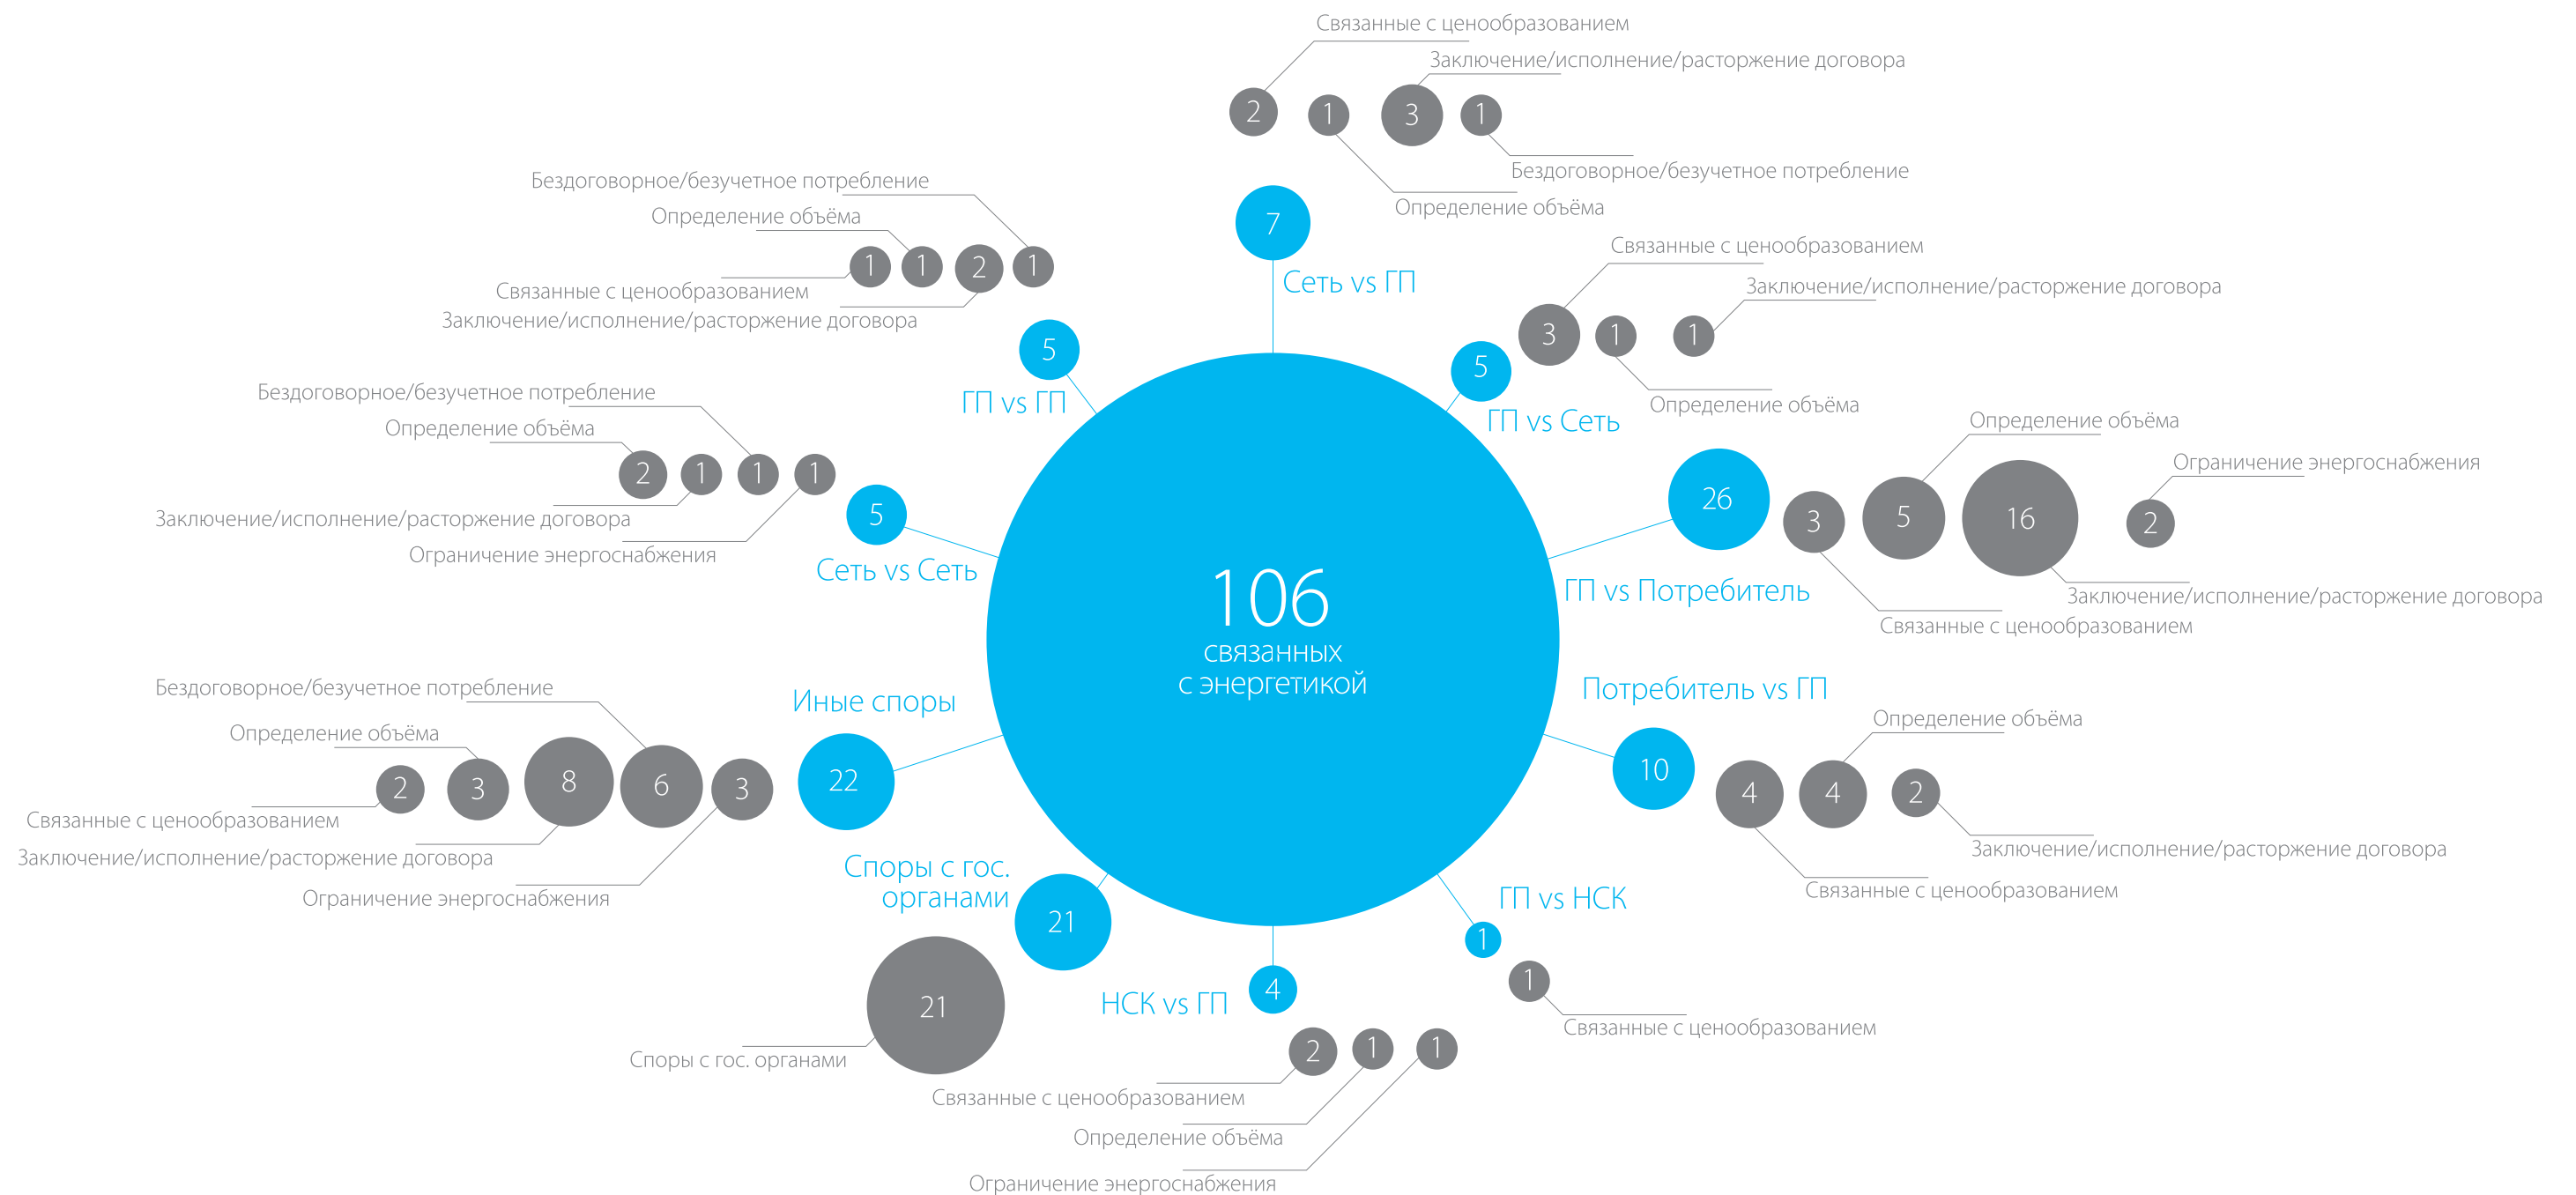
106
связанных
с энергетикой

7
Сеть vs ГП
Связанные с ценообразованием
2
Заключение/исполнение/расторжение договора
1
3
1
Бездоговорное/безучетное потребление
Определение объёма

5
ГП vs Сеть
Связанные с ценообразованием
3
1
1
Заключение/исполнение/расторжение договора
Определение объёма

26
ГП vs Потребитель
Определение объёма
Ограничение энергоснабжения
3
5
16
2
Заключение/исполнение/расторжение договора
Связанные с ценообразованием

Потребитель vs ГП
10
Определение объёма
4
4
2
Заключение/исполнение/расторжение договора
Связанные с ценообразованием

ГП vs НСК
1
1
Связанные с ценообразованием

НСК vs ГП
4
2
1
1
Связанные с ценообразованием
Определение объёма
Ограничение энергоснабжения

Споры с гос. органами
21
21
Споры с гос. органами

Иные споры
22
Бездоговорное/безучетное потребление
Определение объёма
2
3
8
6
3
Связанные с ценообразованием
Заключение/исполнение/расторжение договора
Ограничение энергоснабжения

5
Сеть vs Сеть
Бездоговорное/безучетное потребление
Определение объёма
2
1
1
1
Заключение/исполнение/расторжение договора
Ограничение энергоснабжения

5
ГП vs ГП
Бездоговорное/безучетное потребление
Определение объёма
1
1
2
1
Связанные с ценообразованием
Заключение/исполнение/расторжение договора